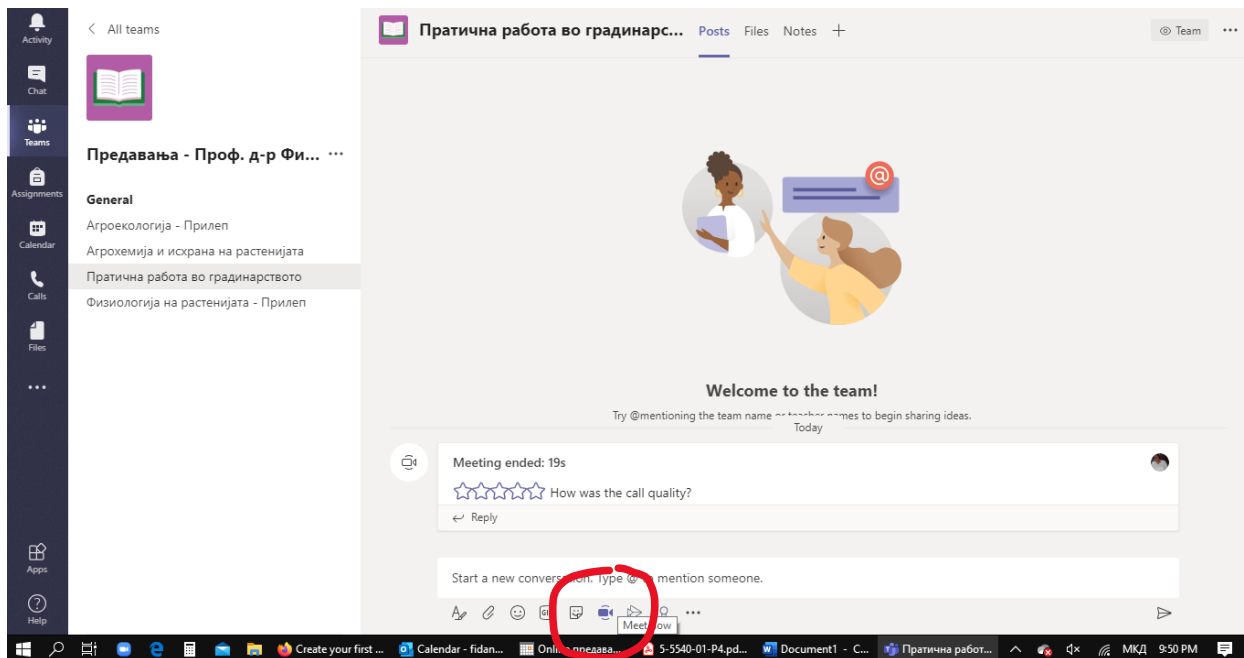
Activity
Chat
Teams
Assignments
Calendar
Calls
Files
...
Apps
Help

< All teams

Предавања - Проф. д-р Фи... ...

General
Агроекологија - Прилеп
Агрохемија и исхрана на растенијата
Пратична работа во градинарството
Физиологија на растенијата - Прилеп

Пратична работа во градинарс... Posts Files Notes +

Team ...

Welcome to the team!
Try @mentioning the team name or teacher names to begin sharing ideas.

Today

Meeting ended: 19s
How was the call quality?
Reply

Start a new conversation. Type @ to mention someone.

Meet now

Create your first ...
Calendar - fidan...
Onli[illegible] предава...
5-5540-01-P4.pd...
Document1 - C...
Пратична работ...
МКД 9:50 PM